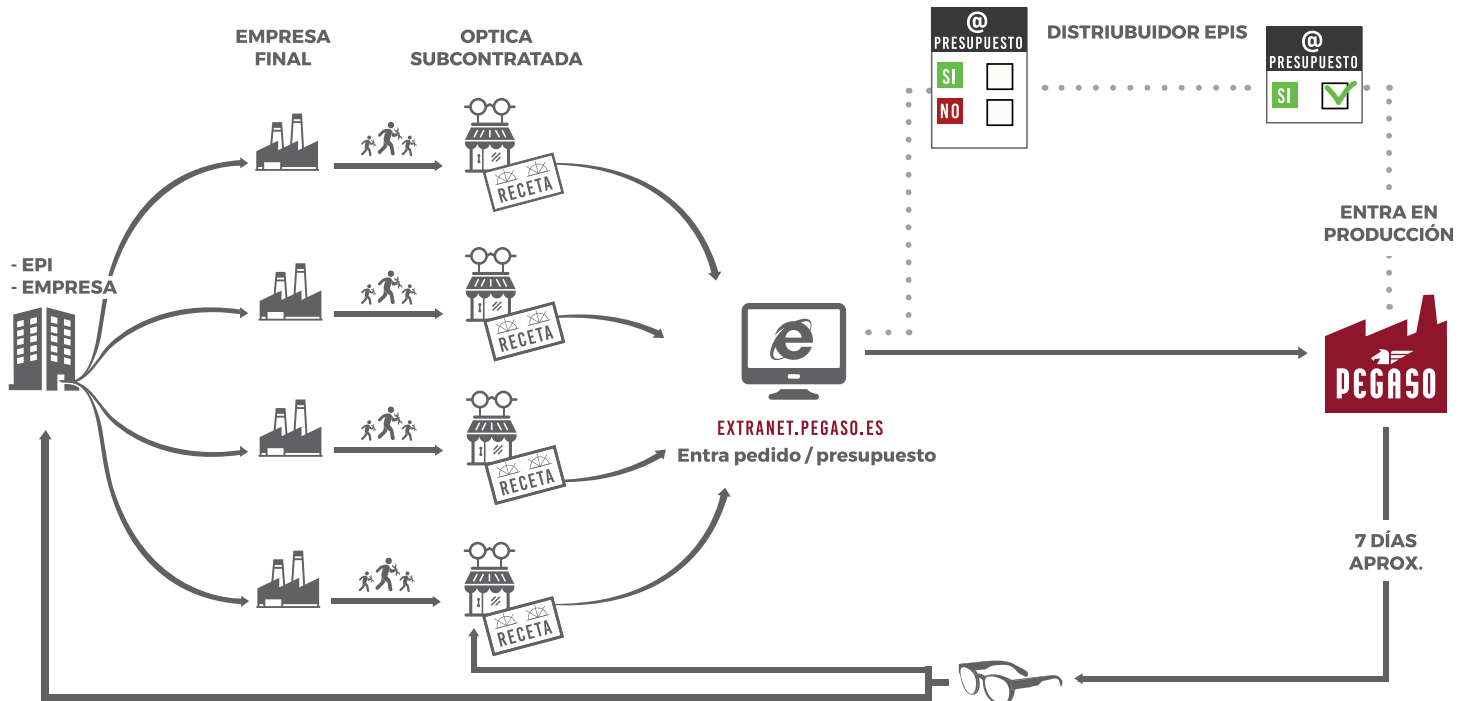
EMPRESA FINAL

OPTICA SUBCONTRATADA

@ PRESUPUESTO

SI

NO

DISTRIUBUIDOR EPIS

@ PRESUPUESTO

SI

- EPI
- EMPRESA

RECETA

RECETA

RECETA

RECETA

ENTRA EN PRODUCCIÓN

PEGASO

EXTRANET.PEGASO.ES
Entra pedido / presupuesto

7 DÍAS APROX.